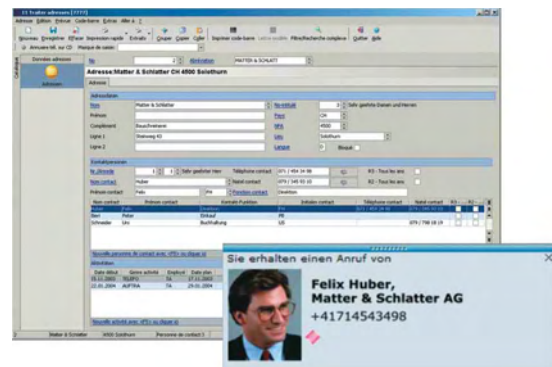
Adresse Édition Fichier Code-barre Extras Aide à

Nouveau Enregistrer Effacer Impression rapide Extraits Couper Copier Coller Imprimer code-barre Rechercher complexe Quitter Aide

Annuaire tél. sur CD Marque de saisie

Données adresses

Adresses

No Abréviation MATTER & SCHLATT

Adresse:Matter & Schlatter CH 4500 Solothurn

Adresse

Adressation

Nom Matter & Schlatter

Prénom

Complément Buuchreinerei

Ligne 1 Steinweg 43

Ligne 2

Pays CH

NPA 4500

Lieu Solothurn

Langue 1 Bloqué

Sehr geehrte Damen und Herren

Contact/personnes

Salutation 1 Sehr geehrter Herr

Nom contact Huber

Prénom contact Felix

Fonction contact Direktion

Téléphone contact 071 / 454 34 98

Natel contact 079 / 345 93 10

R3 - Tous les ans

R2 - Tous les ans

| Nom contact | Prénom contact | Fonction | Téléphone contact | Natel contact |
|---|---|---|---|---|
| Huber | Felix | Direktion | 071 / 454 34 98 | 079 / 345 93 10 |
| Bieri | Peter | Einkauf | | |
| Schneider | Urs | Buchhaltung | | 079 / 798 18 19 |

Nouvelle personne de contact avec <F5> ou clique ici

Activités

| Date début | Genre activité | Employé | Date plan |
|---|---|---|---|
| 05.11.2003 | TELEFO | TA | 27.11.2003 |
| 22.01.2004 | AUFTRA | TA | 29.01.2004 |

Nouvelle activité avec <F5> ou clique ici

Matter & Schlatter 4500 Solothurn Personne de contact 3

Sie erhalten einen Anruf von

Felix Huber,
Matter & Schlatter AG
+41714543498